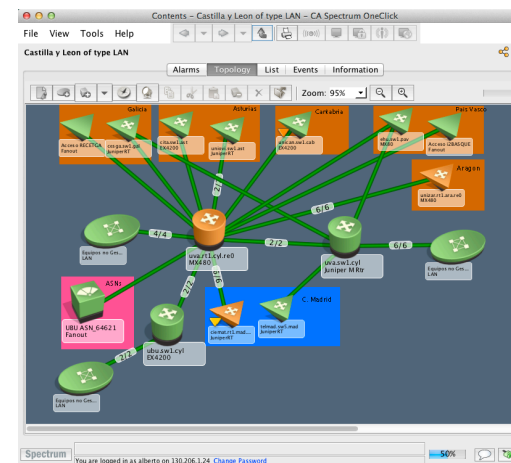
Contents – Castilla y Leon of type LAN – CA Spectrum OneClick

File View Tools Help

Castilla y Leon of type LAN

Alarms Topology List Events Information

Zoom: 95%

Galicia

Acceso RECETGA Fanout

cesga.sw1.gal Juniper RT

Asturias

cica.sw1.ast EX4200

uniovi.sw1.ast Juniper RT

Cantabria

unican.sw1.cab EX4200

País Vasco

ehu.sw1.pav MX480

Acceso I2BASQUE Fanout

Aragon

unizar.rt1.ara.re0 MX480

2/2

4/4

2/2

6/6

6/6

Equipos no Ges... LAN

uva.rt1.cyl.re0 MX480

uva.sw1.cyl Juniper MRtr

Equipos no Ges... LAN

ASN2

UBU ASN_64621 Fanout

2/2

6/6

C. Madrid

ciemat.rt1.mad... Juniper RT

telmad.sw1.mad Juniper RT

ubu.sw1.cyl EX4200

2/2

Equipos no Ges... LAN

Spectrum

You are logged in as alberto on 130.206.1.24 Change Password

50%